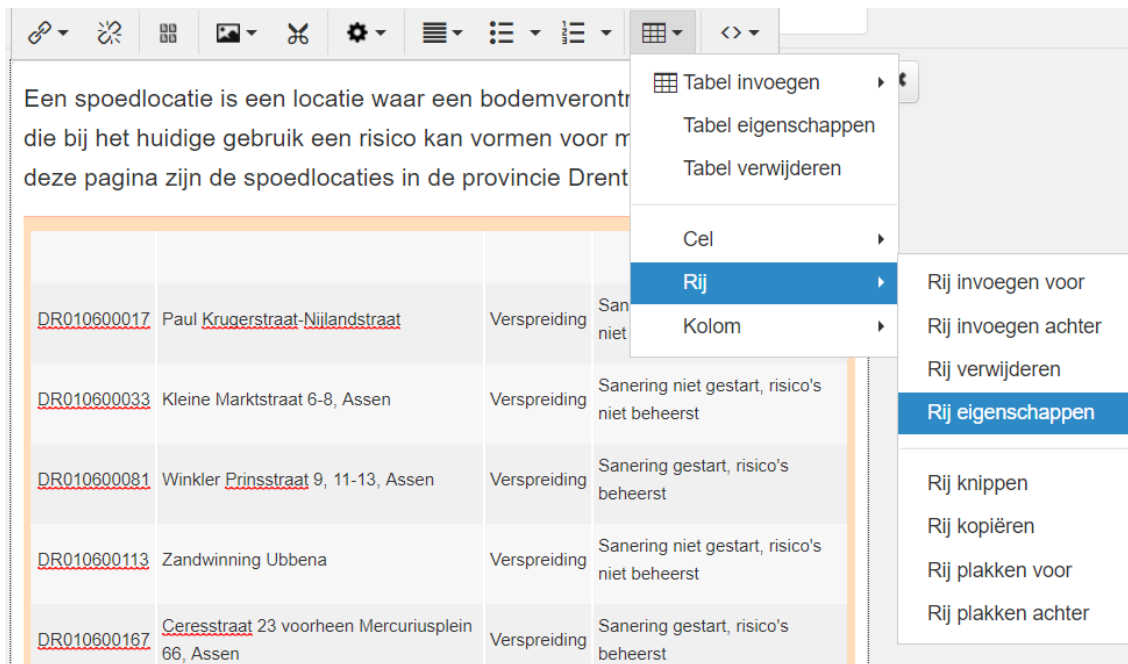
Een spoedlocatie is een locatie waar een bodemverontr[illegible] die bij het huidige gebruik een risico kan vormen voor m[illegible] deze pagina zijn de spoedlocaties in de provincie Drent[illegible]

| | | | |
|---|---|---|---|
| DR010600017 | Paul Krugerstraat-Nijlandstraat | Verspreiding | San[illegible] niet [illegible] |
| DR010600033 | Kleine Marktstraat 6-8, Assen | Verspreiding | Sanering niet gestart, risico's niet beheerst |
| DR010600081 | Winkler Prinsstraat 9, 11-13, Assen | Verspreiding | Sanering gestart, risico's beheerst |
| DR010600113 | Zandwinning Ubbena | Verspreiding | Sanering niet gestart, risico's niet beheerst |
| DR010600167 | Ceresstraat 23 voorheen Mercuriusplein 66, Assen | Verspreiding | Sanering gestart, risico's beheerst |

Tabel invoegen
Tabel eigenschappen
Tabel verwijderen
Cel
Rij
Kolom

Rij invoegen voor
Rij invoegen achter
Rij verwijderen
Rij eigenschappen
Rij knippen
Rij kopiëren
Rij plakken voor
Rij plakken achter